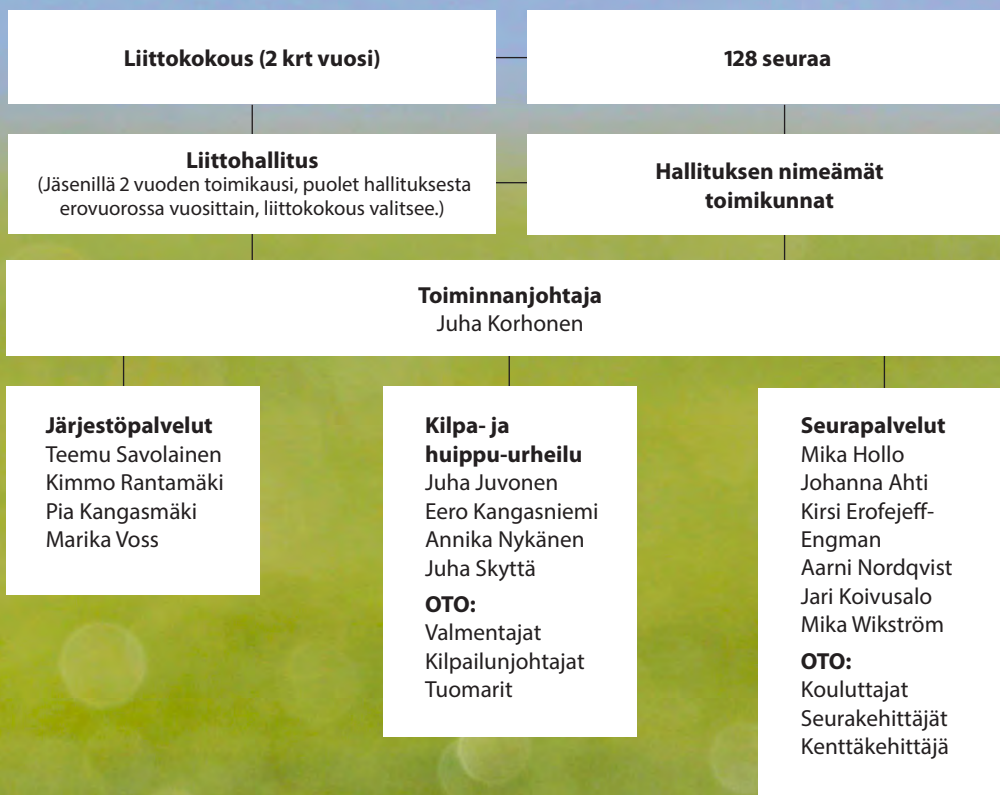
Liittokokous (2 krt vuosi)

128 seuraa

Liittohallitus
(Jäsenillä 2 vuoden toimikausi, puolet hallituksesta erovuorossa vuosittain, liittokokous valitsee.)

Hallituksen nimeämät toimikunnat

Toiminnanjohtaja
Juha Korhonen

Järjestöpalvelut
Teemu Savolainen
Kimmo Rantamäki
Pia Kangasmäki
Marika Voss

Kilpa- ja huippu-urheilu
Juha Juvonen
Eero Kangasniemi
Annika Nykänen
Juha Skyttä
OTO:
Valmentajat
Kilpailunjohtajat
Tuomarit

Seurapalvelut
Mika Hollo
Johanna Ahti
Kirsi Erofejeff-Engman
Aarni Nordqvist
Jari Koivusalo
Mika Wikström
OTO:
Kouluttajat
Seurakehittäjät
Kenttäkehittäjä